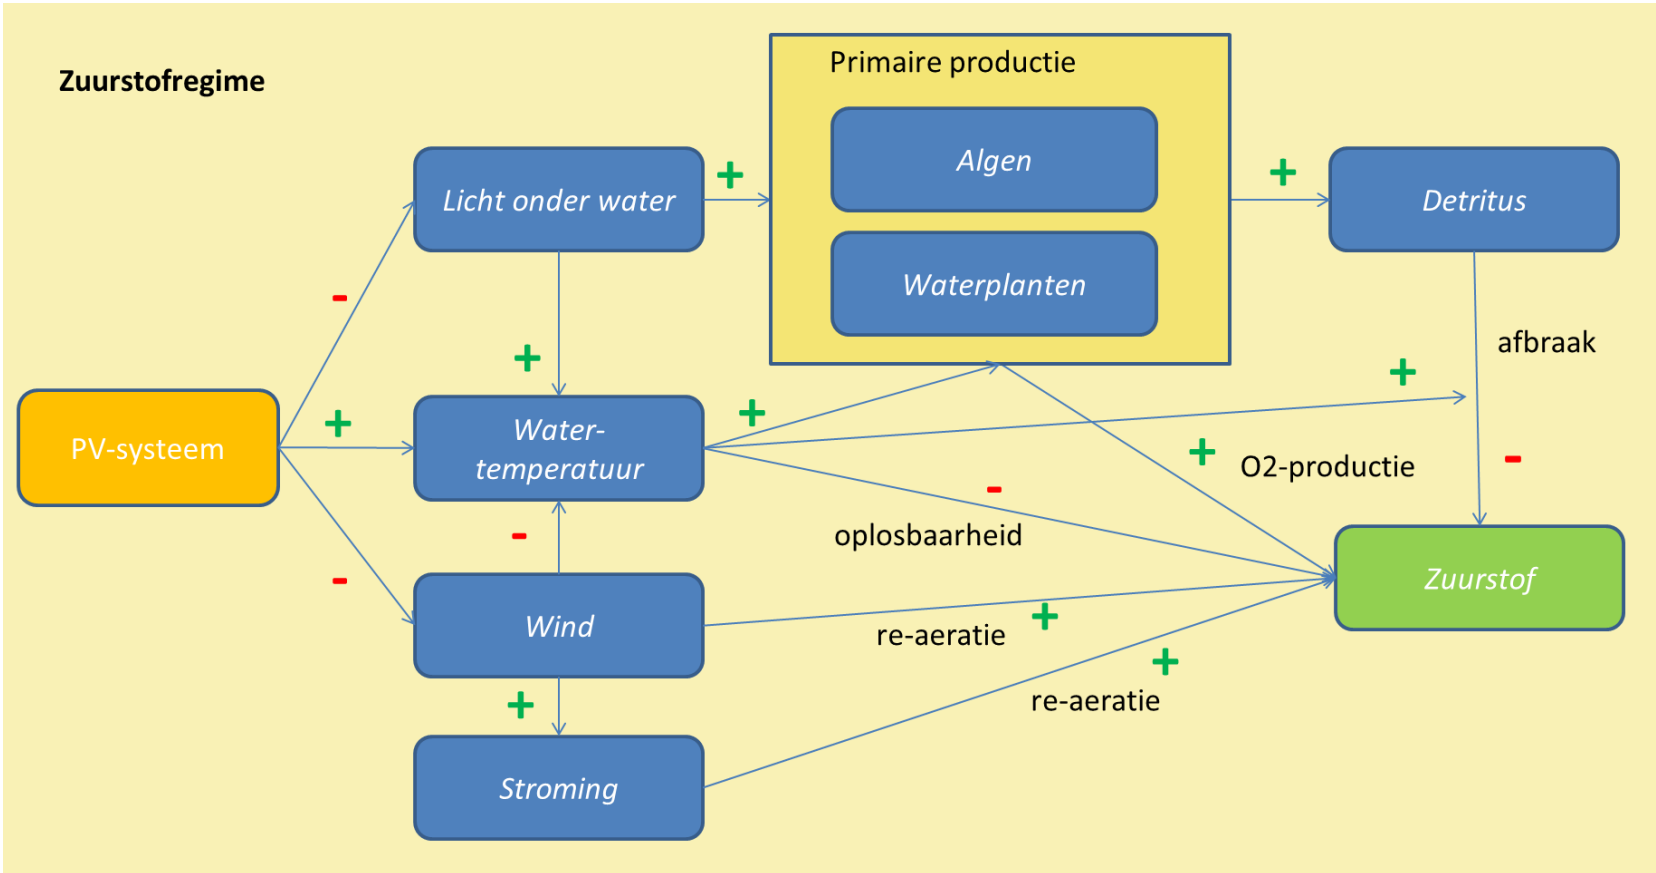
Zuurstofregime

Primaire productie

Algen

Waterplanten

Licht onder water

+

+

Detritus

-

+

afbraak

+

PV-systeem

+

Water-temperatuur

+

+

O2-productie

-

-

oplosbaarheid

Zuurstof

-

-

Wind

+

re-aeratie

+

re-aeratie

+

Stroming